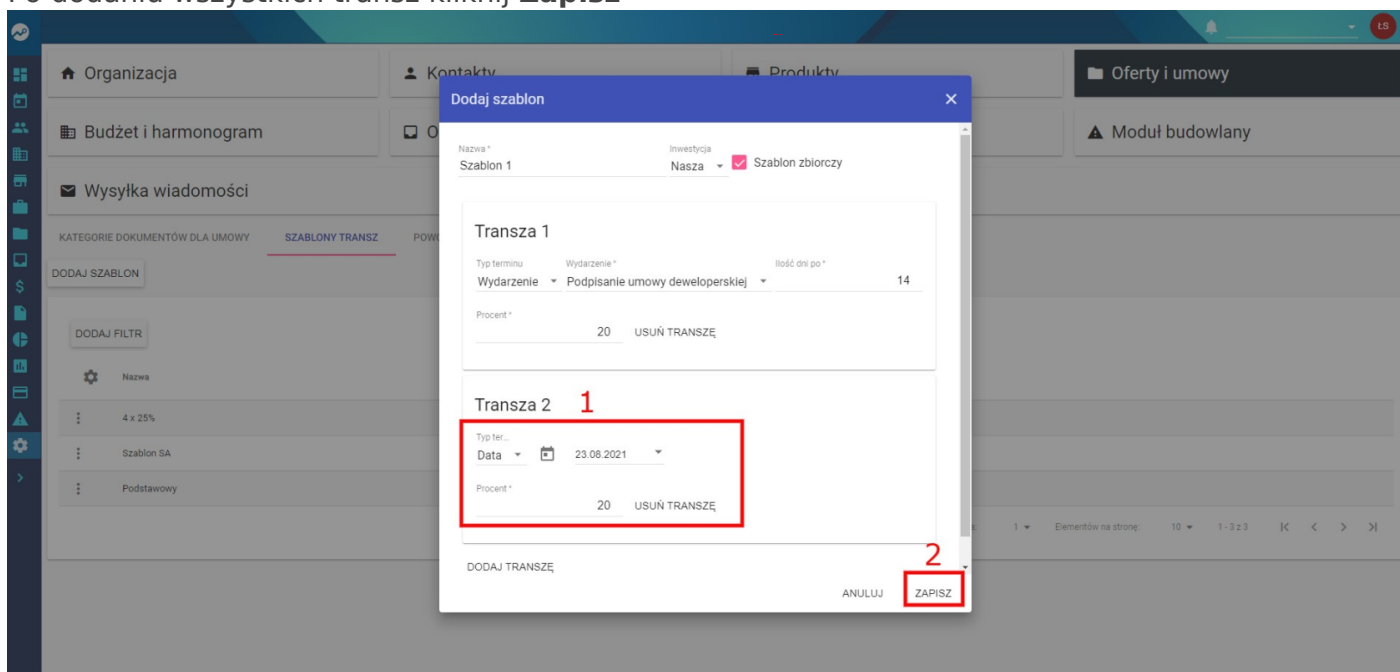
Po dodaniu wszystkich transz kliknij **Zapisz**

ŁS

Organizacja
Kontakty
Produkty
Oferty i umowy
Budżet i harmonogram
O
Moduł budowlany
Wysyłka wiadomości

KATEGORIE DOKUMENTÓW DLA UMOWY
SZABLONY TRANSZ
POW

DODAJ SZABLON

DODAJ FILTR

Nazwa
4 x 25%
Szablon SA
Podstawowy

1
Elementów na stronę:
10
1 - 3 z 3

Dodaj szablon

Nazwa *
Szablon 1
Inwestycja
Nasza
Szablon zbiorczy

Transza 1

Typ terminu
Wydarzenie
Wydarzenie *
Podpisanie umowy deweloperskiej
Ilość dni po *
14
Procent *
20
USUŃ TRANSZĘ

Transza 2
1
Typ ter...
Data
23.08.2021
Procent *
20
USUŃ TRANSZĘ

DODAJ TRANSZĘ
2
ANULUJ
ZAPISZ